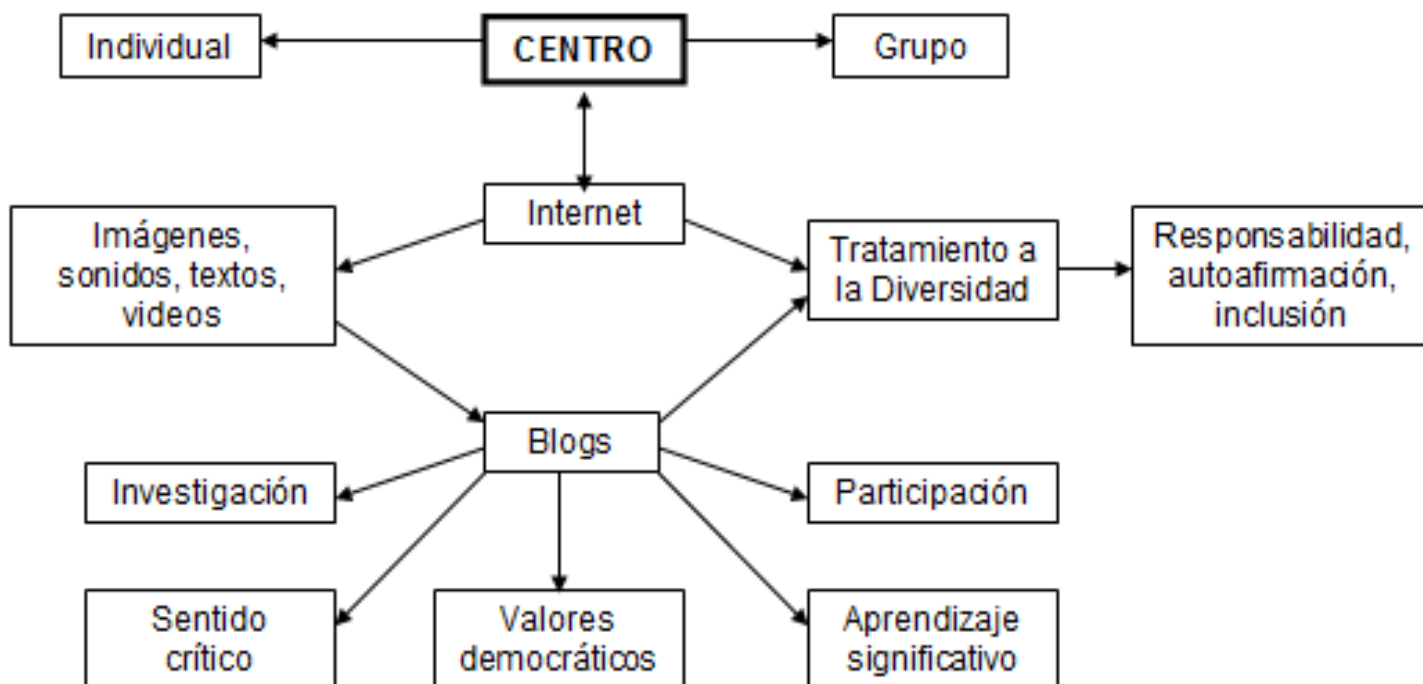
Individual

CENTRO

Grupo

Internet

Imágenes, sonidos, textos, videos

Tratamiento a la Diversidad

Responsabilidad, autoafirmación, inclusión

Blogs

Investigación

Participación

Sentido crítico

Valores democráticos

Aprendizaje significativo